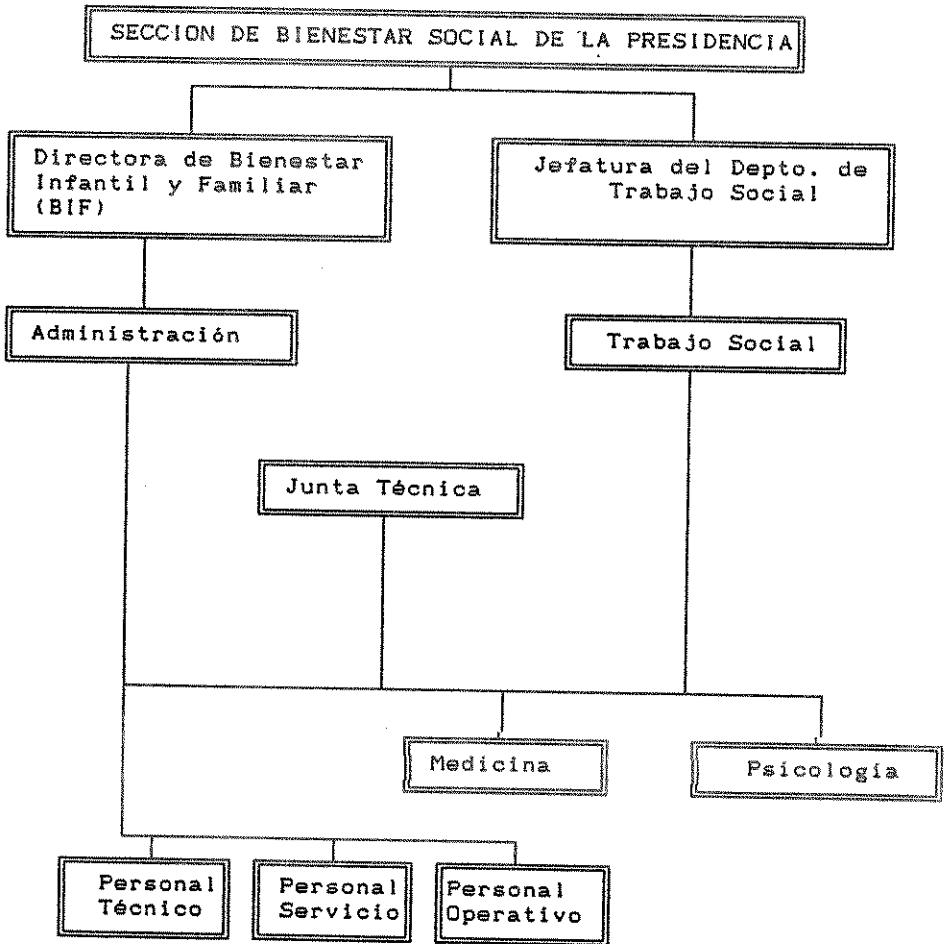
SECCION DE BIENESTAR SOCIAL DE LA PRESIDENCIA

Directora de Bienestar Infantil y Familiar (BIF)

Jefatura del Depto. de Trabajo Social

Administración

Trabajo Social

Junta Técnica

Medicina

Psicología

Personal Técnico

Personal Servicio

Personal Operativo